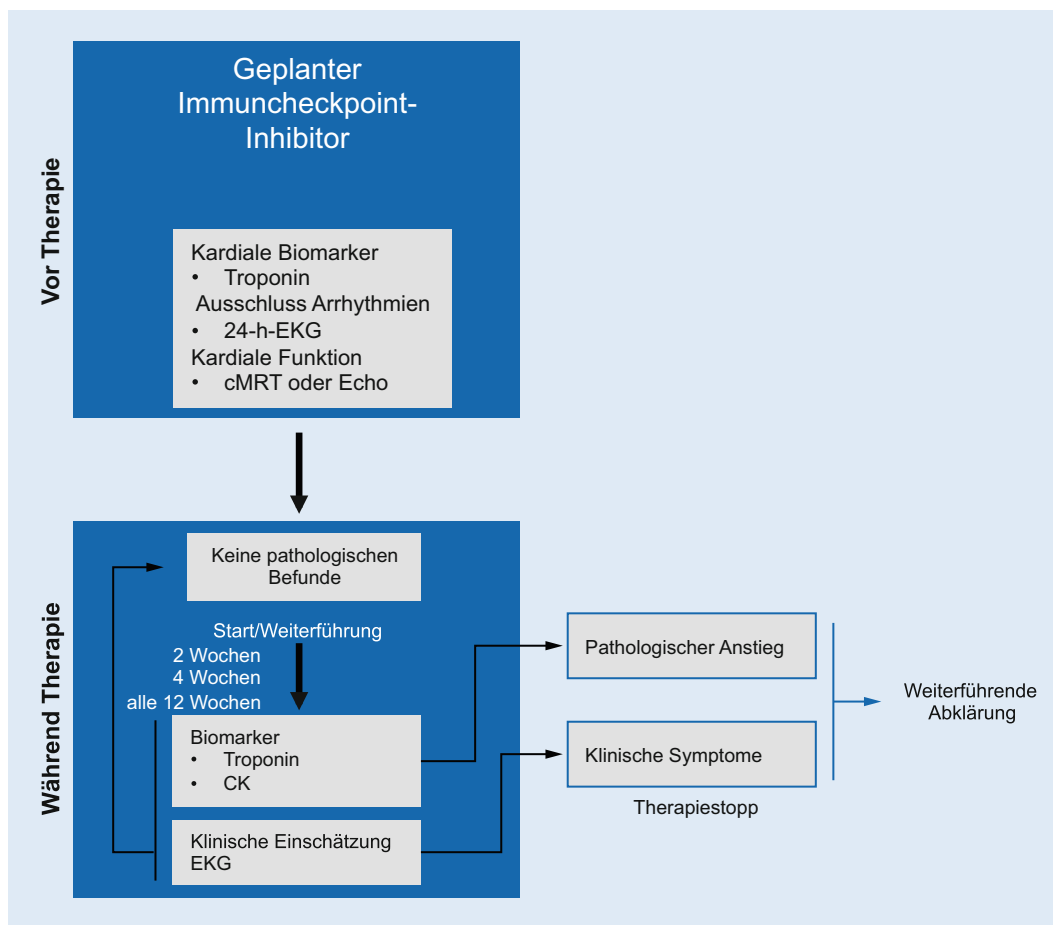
Vor Therapie

Geplanter Immuncheckpoint-Inhibitor

Kardiale Biomarker
• Troponin
Ausschluss Arrhythmien
• 24-h-EKG
Kardiale Funktion
• cMRT oder Echo

Während Therapie

Keine pathologischen Befunde

Start/Weiterführung
2 Wochen
4 Wochen
alle 12 Wochen

Biomarker
• Troponin
• CK

Klinische Einschätzung
EKG

Pathologischer Anstieg

Klinische Symptome

Therapiestopp

Weiterführende Abklärung